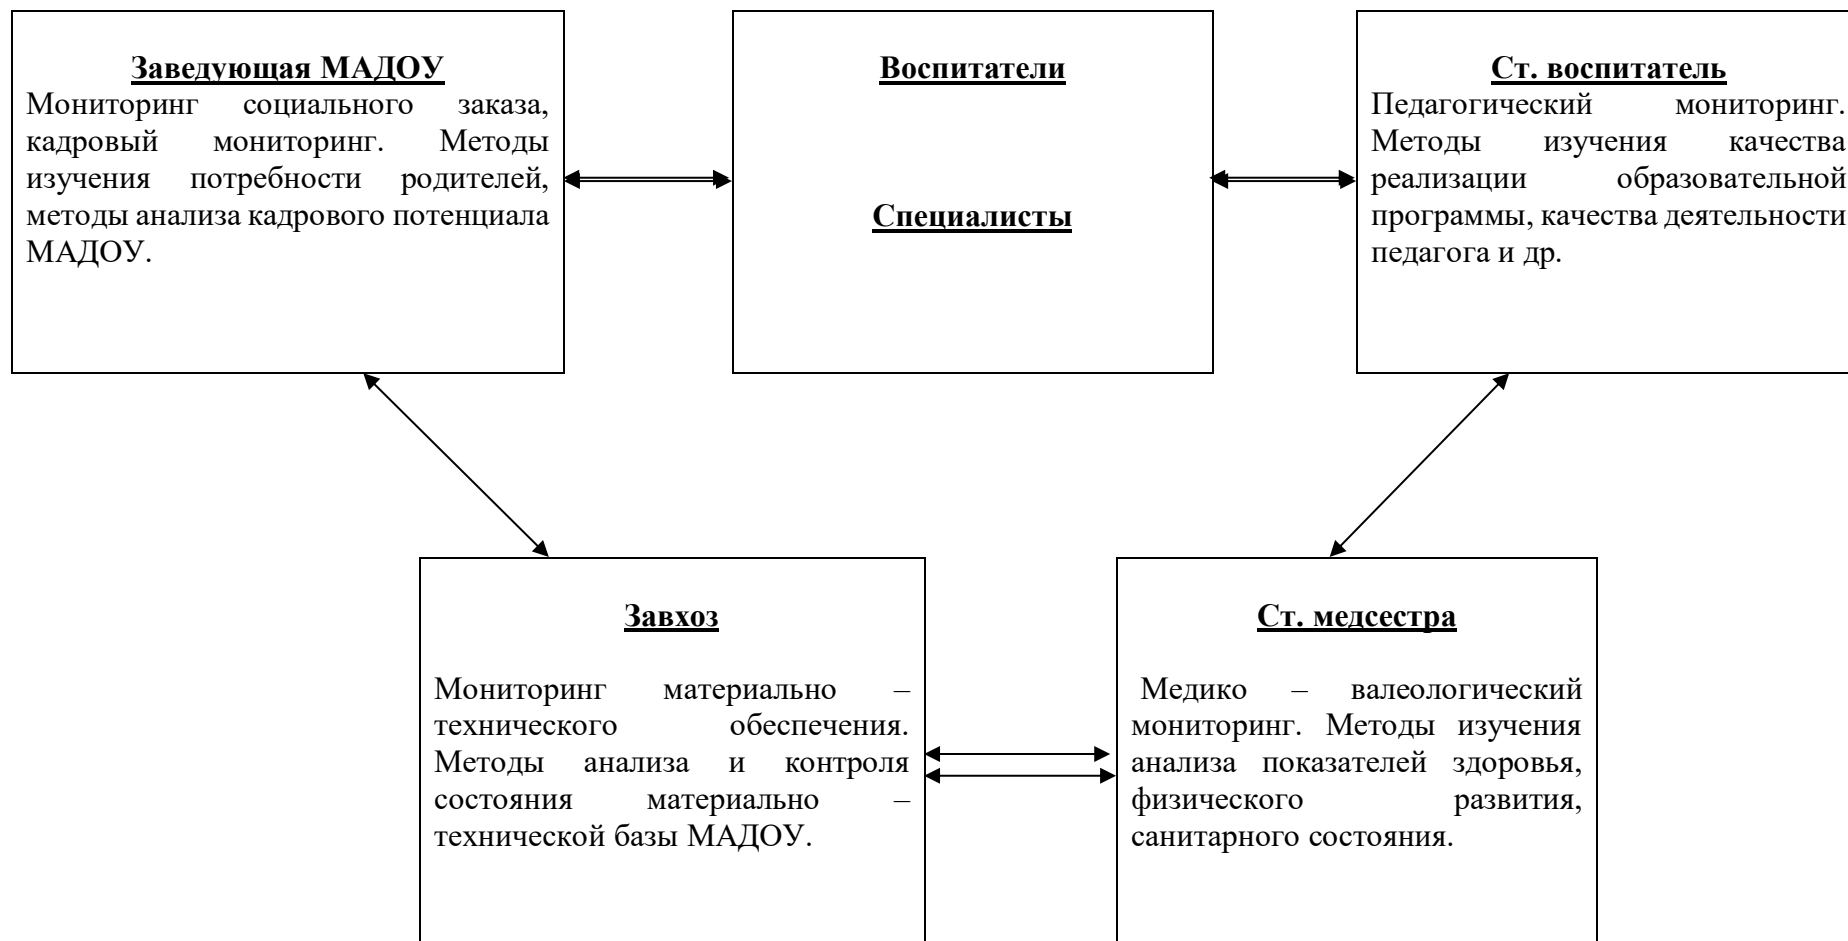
Заведующая МАДОУ
Мониторинг социального заказа, кадровый мониторинг. Методы изучения потребности родителей, методы анализа кадрового потенциала МАДОУ.

Воспитатели

Специалисты

Ст. воспитатель
Педагогический мониторинг. Методы изучения качества реализации образовательной программы, качества деятельности педагога и др.

Завхоз

Мониторинг материально – технического обеспечения. Методы анализа и контроля состояния материально – технической базы МАДОУ.

Ст. медсестра

Медико – валеологический мониторинг. Методы изучения анализа показателей здоровья, физического развития, санитарного состояния.